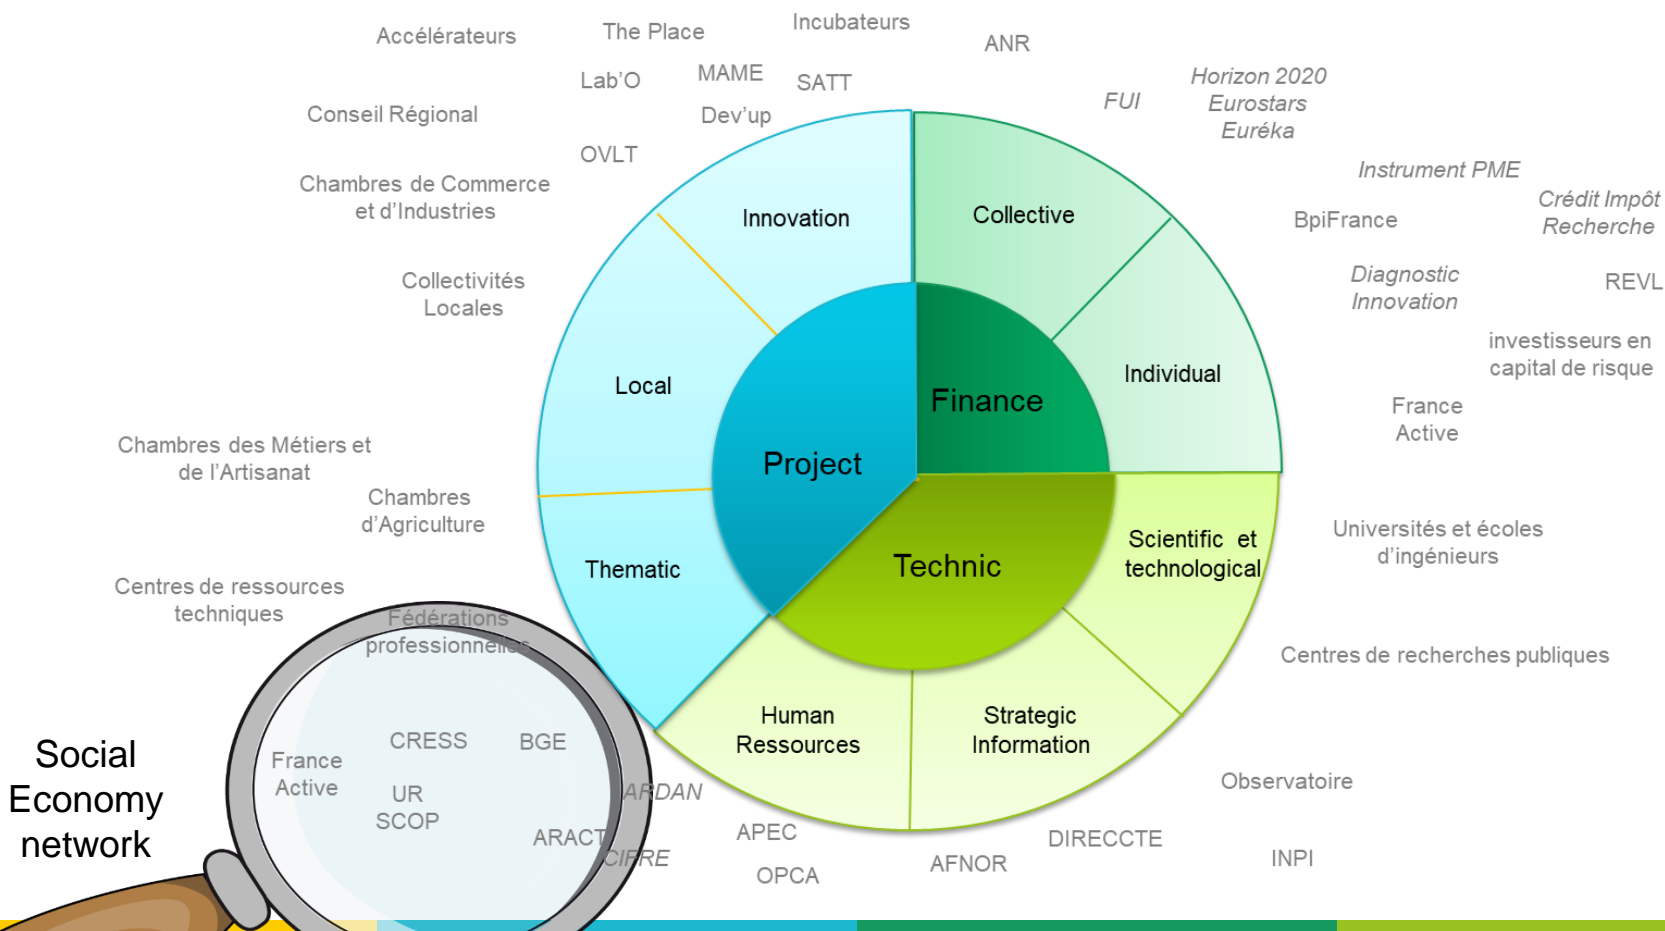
Accélérateurs

The Place

Incubateurs

ANR

Lab'O

MAME

SATT

Conseil Régional

Dev'up

FUI

Horizon 2020
Eurostars
Euréka

OVLT

Instrument PME

Chambres de Commerce et d'Industries

Innovation

Collective

BpiFrance

Crédit Impôt Recherche

Collectivités Locales

Diagnostic Innovation

REVL

investisseurs en capital de risque

Local

Finance

Individual

France Active

Chambres des Métiers et de l'Artisanat

Project

Chambres d'Agriculture

Universités et écoles d'ingénieurs

Technic

Scientific et technological

Thematic

Centres de ressources techniques

Fédérations professionnelles

Centres de recherches publiques

Human Ressources

Strategic Information

CRESS

BGE

Social Economy network

France Active

UR SCOP

ARDAN

Observatoire

ARACT

APEC

CIFRE

DIRECCTE

INPI

AFNOR

OPCA